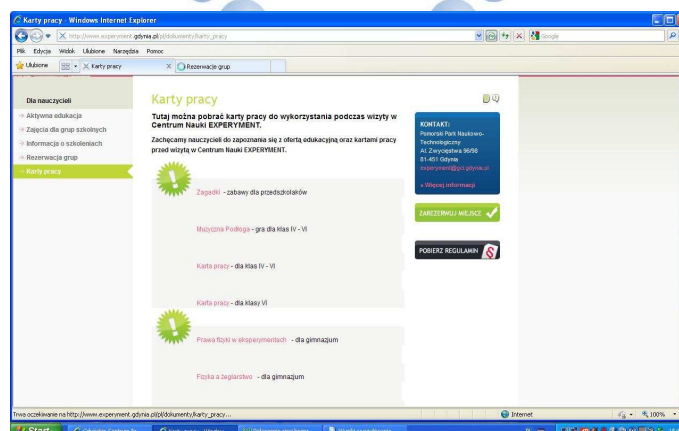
Karty pracy - Windows Internet Explorer

http://www.experyment.gdynia.pl/pl/dokumenty/karty_pracy

Google

Plik Edycja Widok Ulubione Narzędzia Pomoc

Ulubione

Karty pracy

Rezerwacje grup

Dla nauczycieli

Aktywna edukacja

Zajęcia dla grup szkolnych

Informacje o szkoleniach

Rezerwacja grup

Karty pracy

Karty pracy

Tutaj można pobrać karty pracy do wykorzystania podczas wizyty w Centrum Nauki EXPERYMENT.

Zachęcamy nauczycieli do zapoznania się z ofertą edukacyjną oraz kartami pracy przed wizytą w Centrum Nauki EXPERYMENT.

Zagadki - zabawy dla przedszkolaków

Muzyczna Podłoga - gra dla klas IV - VI

Karta pracy - dla klas IV - VI

Karta pracy - dla klasy VI

Prawa fizyki w eksperymentach - dla gimnazjum

Fizyka a żeglarstwo - dla gimnazjum

KONTAKT:
Pomorski Park Naukowo-Technologiczny
Al. Zwycięstwa 96/98
81-451 Gdynia
experyment@ppnt.gdynia.pl

» Więcej informacji

ZAREZERWUJ MIEJSCE

POBIERZ REGULAMIN

Trwa oczekiwanie na http://www.experyment.gdynia.pl/pl/dokumenty/karty_pracy...

Internet

100%

Start